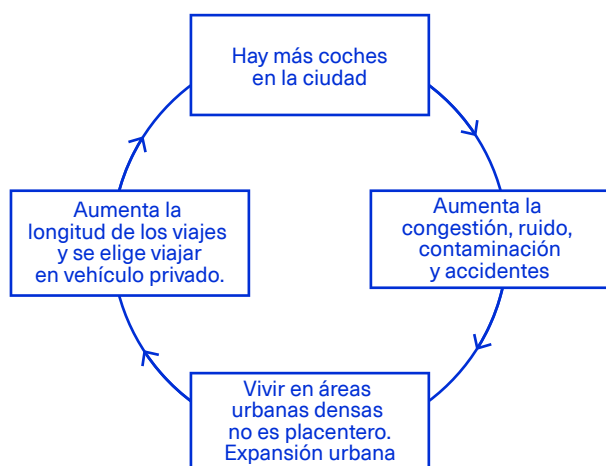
Hay más coches en la ciudad

Aumenta la congestión, ruido, contaminación y accidentes

Vivir en áreas urbanas densas no es placentero. Expansión urbana

Aumenta la longitud de los viajes y se elige viajar en vehículo privado.